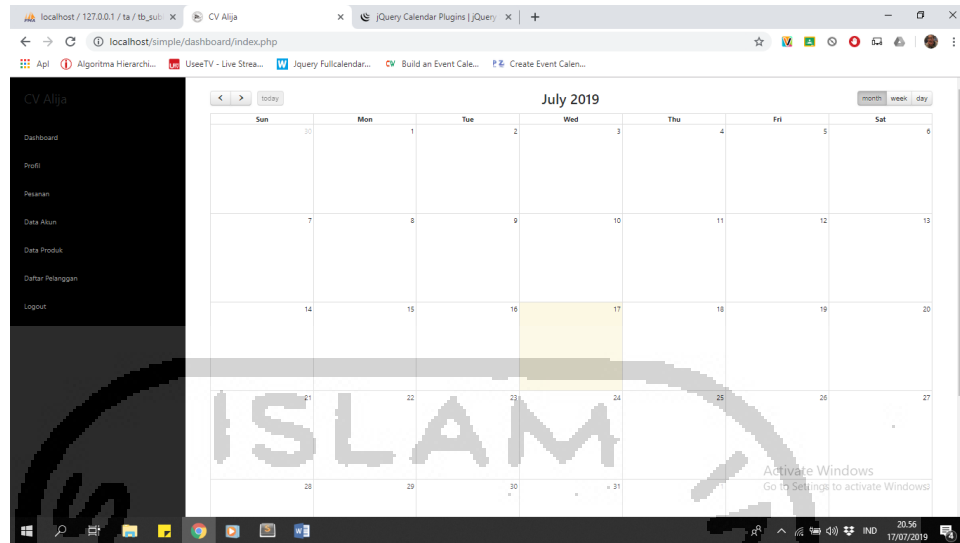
localhost / 127.0.0.1 / ta / tb_sub ×
CV Alija ×
jQuery Calendar Plugins | jQuery ×
+

localhost/simple/dashboard/index.php

Apl
Algoritma Hierarchi...
UseeTV - Live Strea...
Jquery Fullcalendar...
Build an Event Cale...
Create Event Calen...

CV Alija

Dashboard
Profil
Pesanan
Data Akun
Data Produk
Daftar Pelanggan
Logout

< > today

July 2019

month week day

| Sun | Mon | Tue | Wed | Thu | Fri | Sat |
|---|---|---|---|---|---|---|
| 30 | 1 | 2 | 3 | 4 | 5 | 6 |
| 7 | 8 | 9 | 10 | 11 | 12 | 13 |
| 14 | 15 | 16 | 17 | 18 | 19 | 20 |
| 21 | 22 | 23 | 24 | 25 | 26 | 27 |
| 28 | 29 | 30 | 31 | | | |

ISLAM

Activate Windows
Go to Settings to activate Windows.

IND
20.56
17/07/2019
4